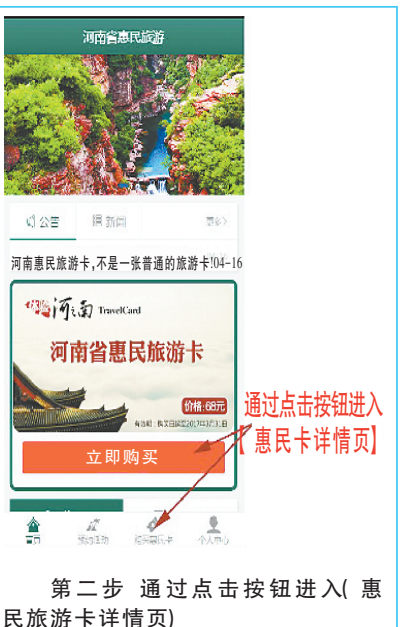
河南省惠民旅游

公告
新闻
更多>

河南惠民旅游卡,不是一张普通的旅游卡!04-16

河南 TravelCard

河南省惠民旅游卡

价格:68元

有效期:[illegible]

立即购买

通过点击按钮进入【惠民卡详情页】

首页
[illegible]
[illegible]
个人中心

第二步 通过点击按钮进入(惠民旅游卡详情页)